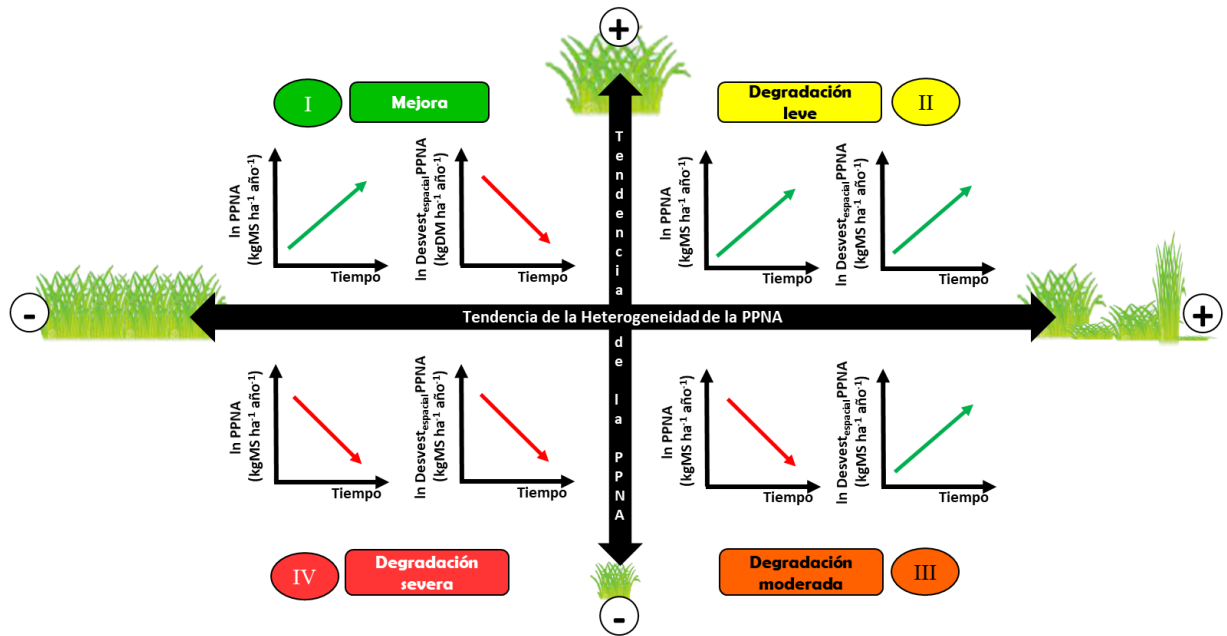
+

I Mejora

Degradación leve II

ln PPNA (kgMS ha$^{-1}$ año$^{-1}$)
Tiempo

ln Desvest$_{espacial}$PPNA (kgDM ha$^{-1}$ año$^{-1}$)
Tiempo

Tendencia de la PPNA

ln PPNA (kgMS ha$^{-1}$ año$^{-1}$)
Tiempo

ln Desvest$_{espacial}$PPNA (kgMS ha$^{-1}$ año$^{-1}$)
Tiempo

-

Tendencia de la Heterogeneidad de la PPNA

+

ln PPNA (kgMS ha$^{-1}$ año$^{-1}$)
Tiempo

ln Desvest$_{espacial}$PPNA (kgMS ha$^{-1}$ año$^{-1}$)
Tiempo

ln PPNA (kgMS ha$^{-1}$ año$^{-1}$)
Tiempo

ln Desvest$_{espacial}$PPNA (kgMS ha$^{-1}$ año$^{-1}$)
Tiempo

IV Degradación severa

Degradación moderada III

-